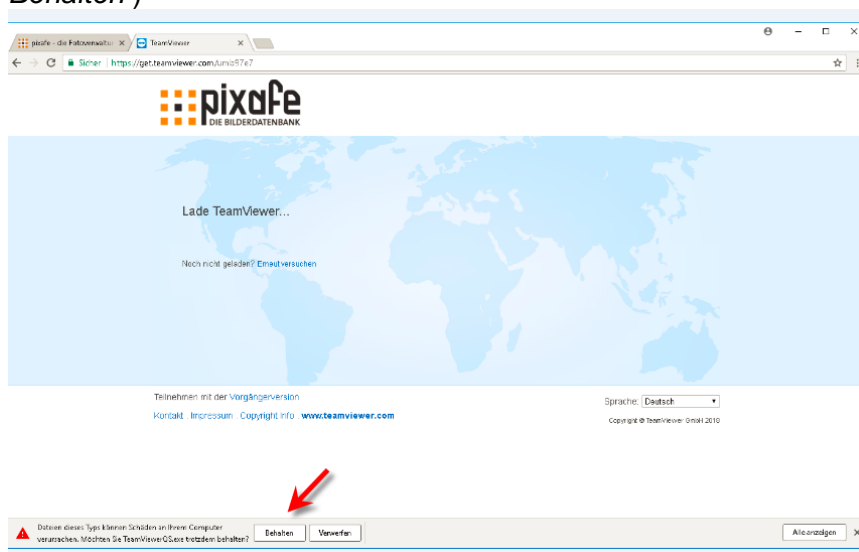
Behalten")

pixafe - die Fotoverwaltu ×
TeamViewer ×

Sicher | https://get.teamviewer.com/umb97e7

pixafe
DIE BILDERDATENBANK

Lade TeamViewer...

Noch nicht geladen? Erneut versuchen

Teilnehmen mit der Vorgängerversion

Kontakt | Impressum | Copyright Info | www.teamviewer.com

Sprache: Deutsch

Copyright © TeamViewer GmbH 2018

Dateien dieses Typs können Schäden an Ihrem Computer verursachen. Möchten Sie TeamViewerQS.exe trotzdem behalten?

Behalten

Verwerfen

Alle anzeigen